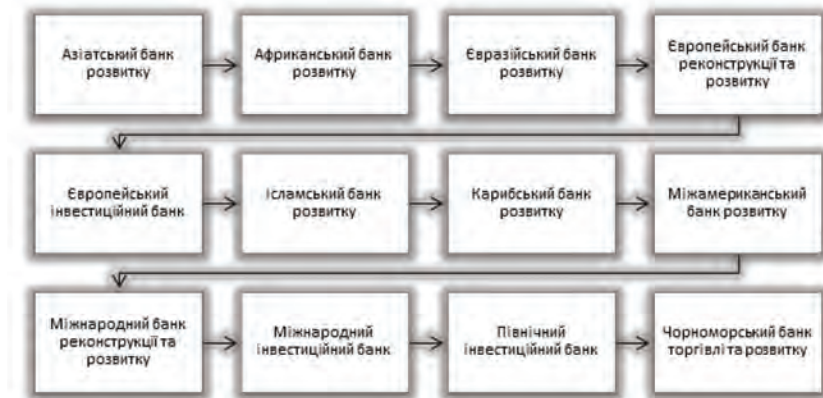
Азіатський банк розвитку

Африканський банк розвитку

Євразійський банк розвитку

Європейський банк реконструкції та розвитку

Європейський інвестиційний банк

Ісламський банк розвитку

Карибський банк розвитку

Міжамериканський банк розвитку

Міжнародний банк реконструкції та розвитку

Міжнародний інвестиційний банк

Північний інвестиційний банк

Чорноморський банк торгівлі та розвитку